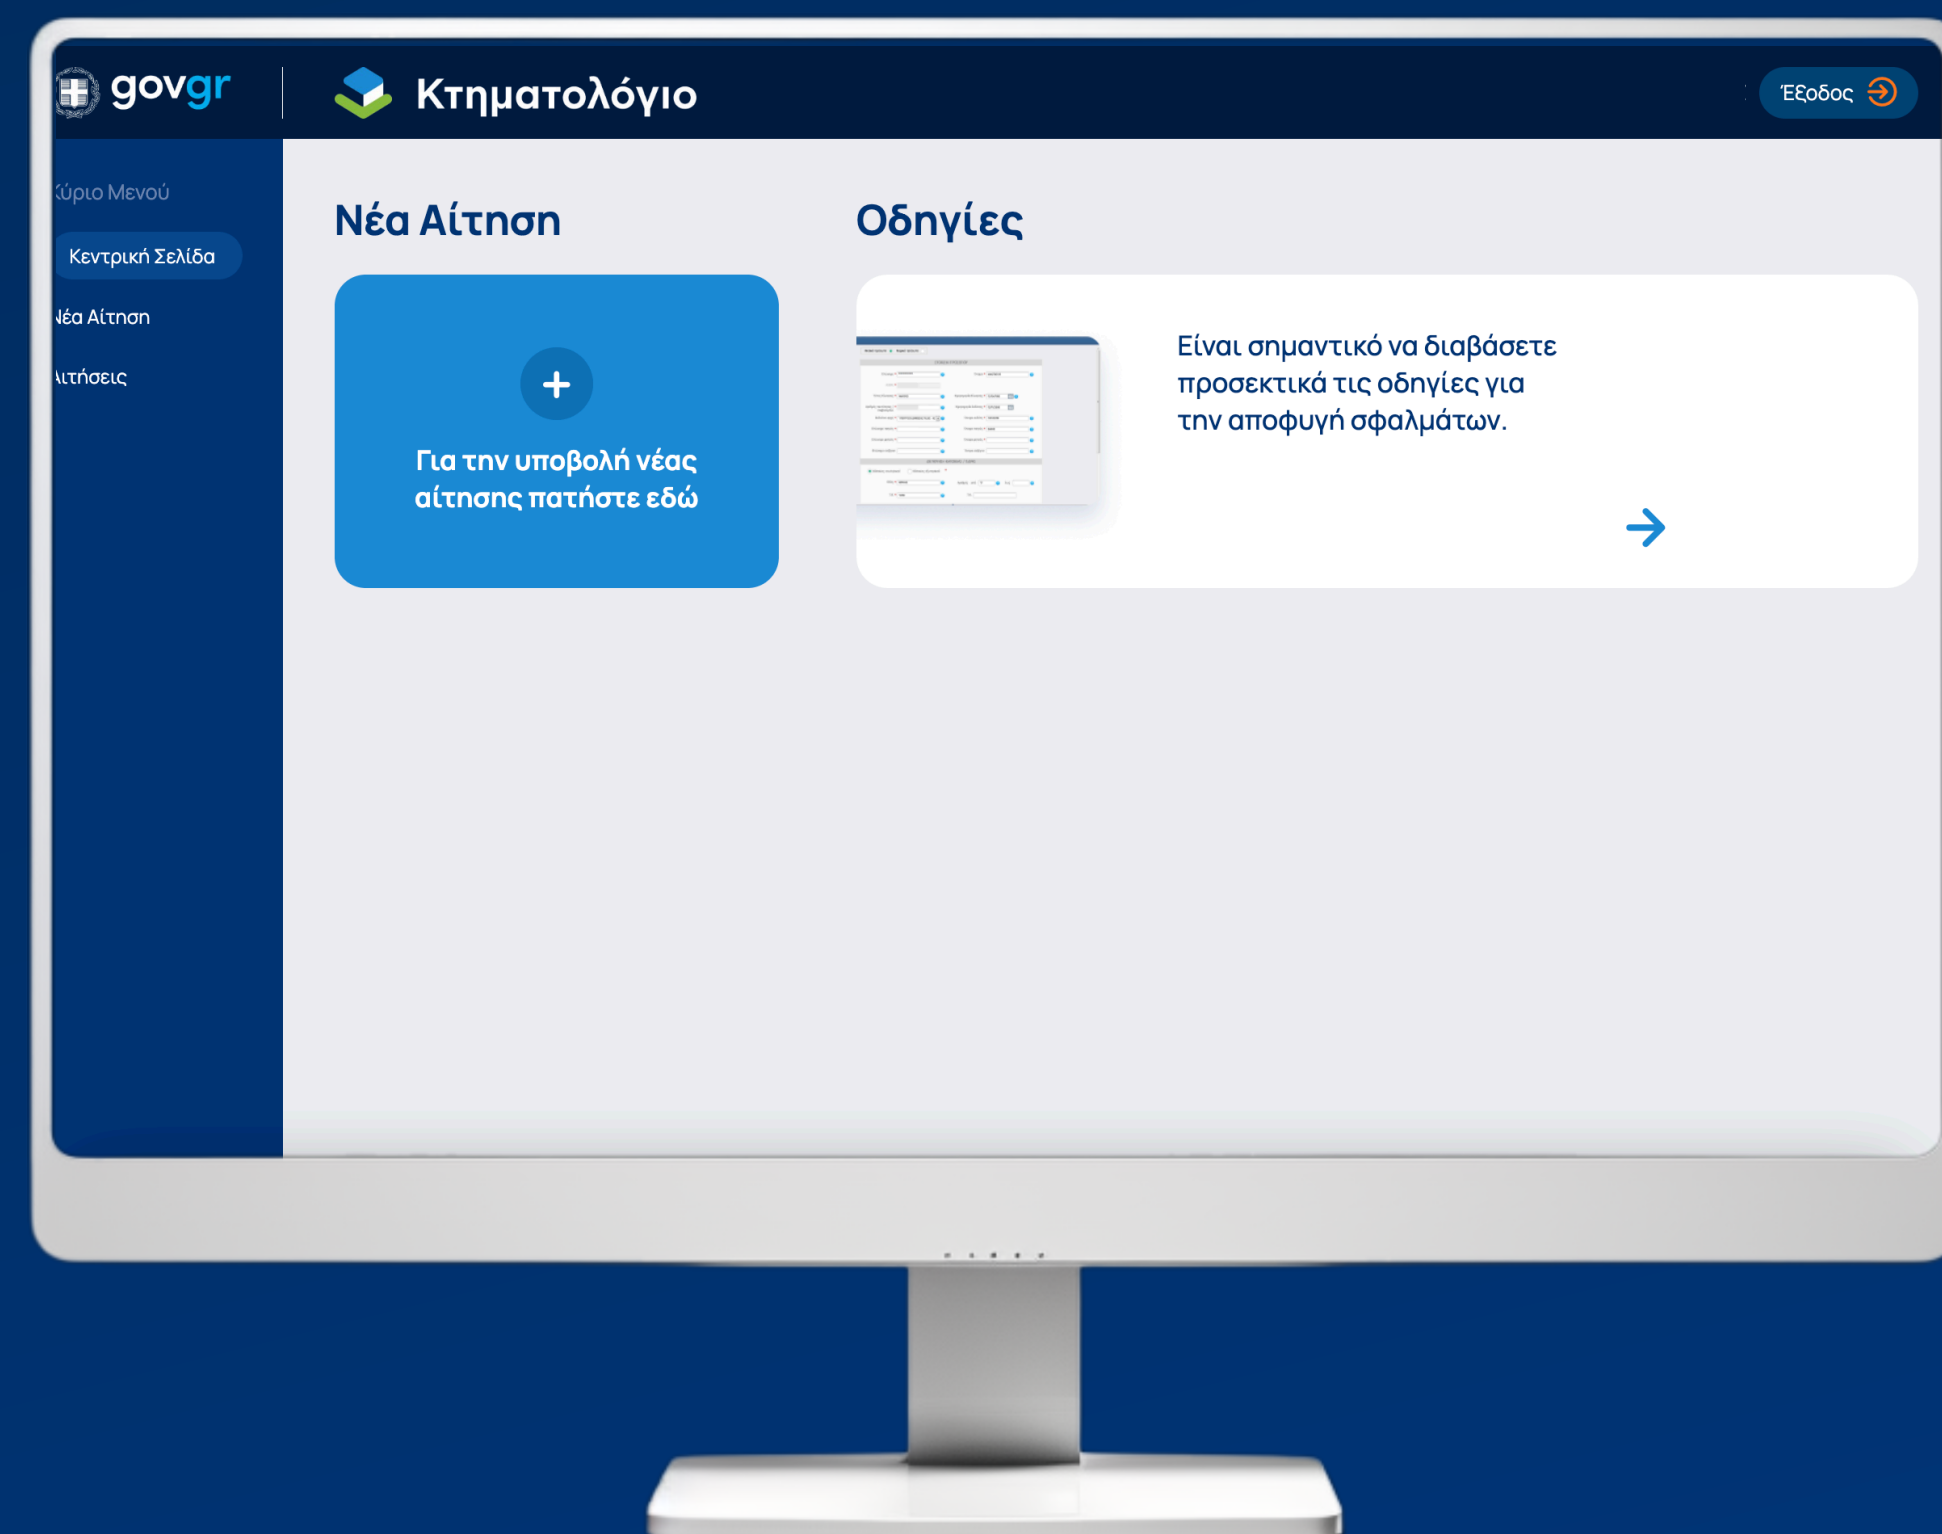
gov gr

Κτηματολόγιο

Έξοδος

ύριο Μενού

Κεντρική Σελίδα

Νέα Αίτηση

ιτήσεις

Νέα Αίτηση

+

Για την υποβολή νέας αίτησης πατήστε εδώ

Οδηγίες

Είναι σημαντικό να διαβάσετε προσεκτικά τις οδηγίες για την αποφυγή σφαλμάτων.